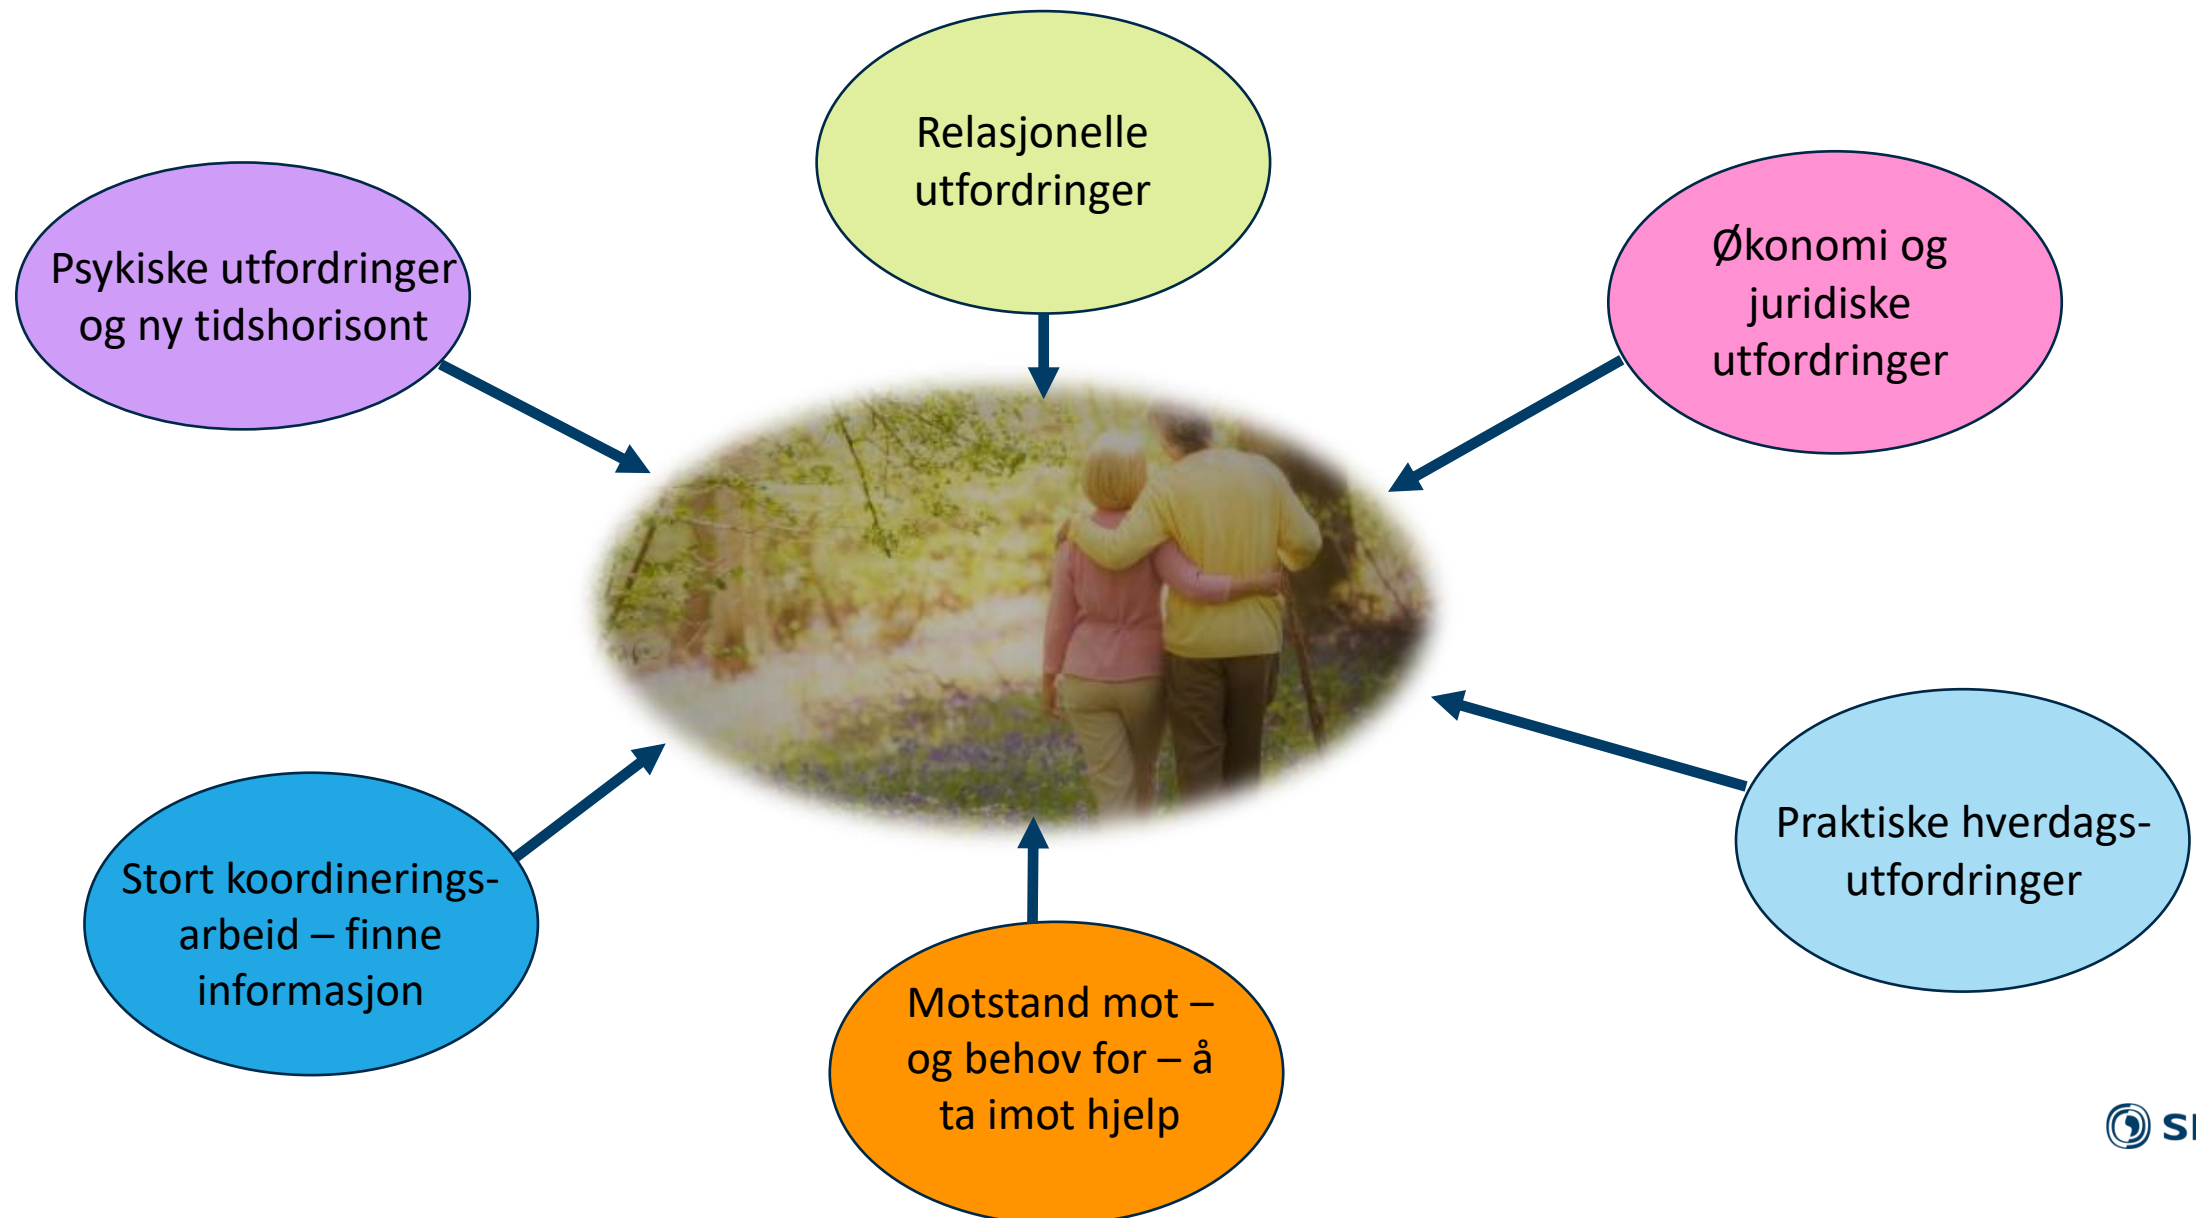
Relasjonelle utfordringer

Psykiske utfordringer og ny tidshorisont

Økonomi og juridiske utfordringer

Praktiske hverdags-utfordringer

Stort koordinerings-arbeid – finne informasjon

Motstand mot – og behov for – å ta imot hjelp

S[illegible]